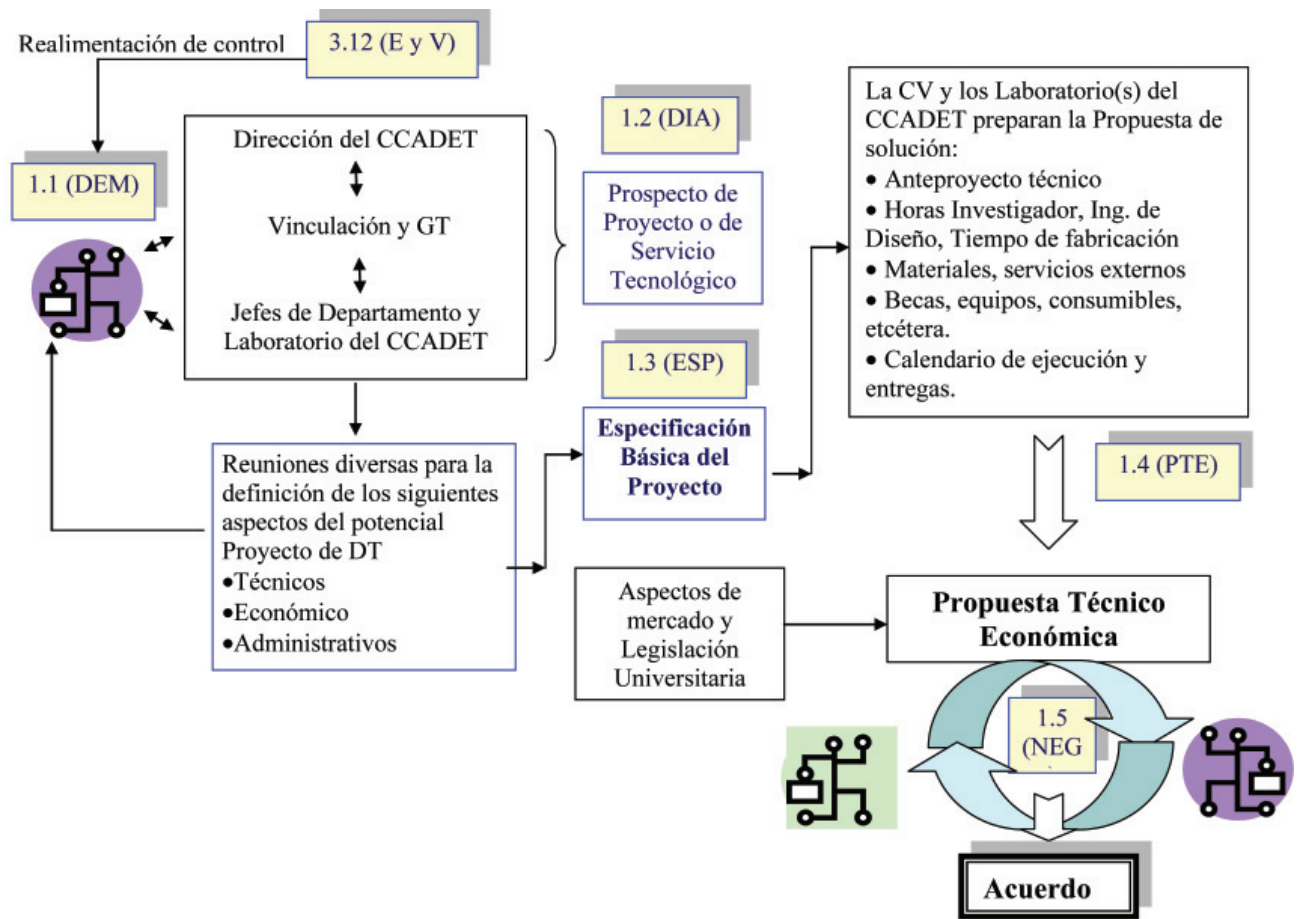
Realimentación de control

3.12 (E y V)

1.1 (DEM)

Dirección del CCADET

Vinculación y GT

Jefes de Departamento y Laboratorio del CCADET

1.2 (DIA)

Prospecto de Proyecto o de Servicio Tecnológico

1.3 (ESP)

Especificación Básica del Proyecto

La CV y los Laboratorio(s) del CCADET preparan la Propuesta de solución:
• Anteproyecto técnico
• Horas Investigador, Ing. de Diseño, Tiempo de fabricación
• Materiales, servicios externos
• Becas, equipos, consumibles, etcétera.
• Calendario de ejecución y entregas.

1.4 (PTE)

Reuniones diversas para la definición de los siguientes aspectos del potencial Proyecto de DT
•Técnicos
•Económico
•Administrativos

Aspectos de mercado y Legislación Universitaria

Propuesta Técnico Económica

1.5 (NEG

Acuerdo